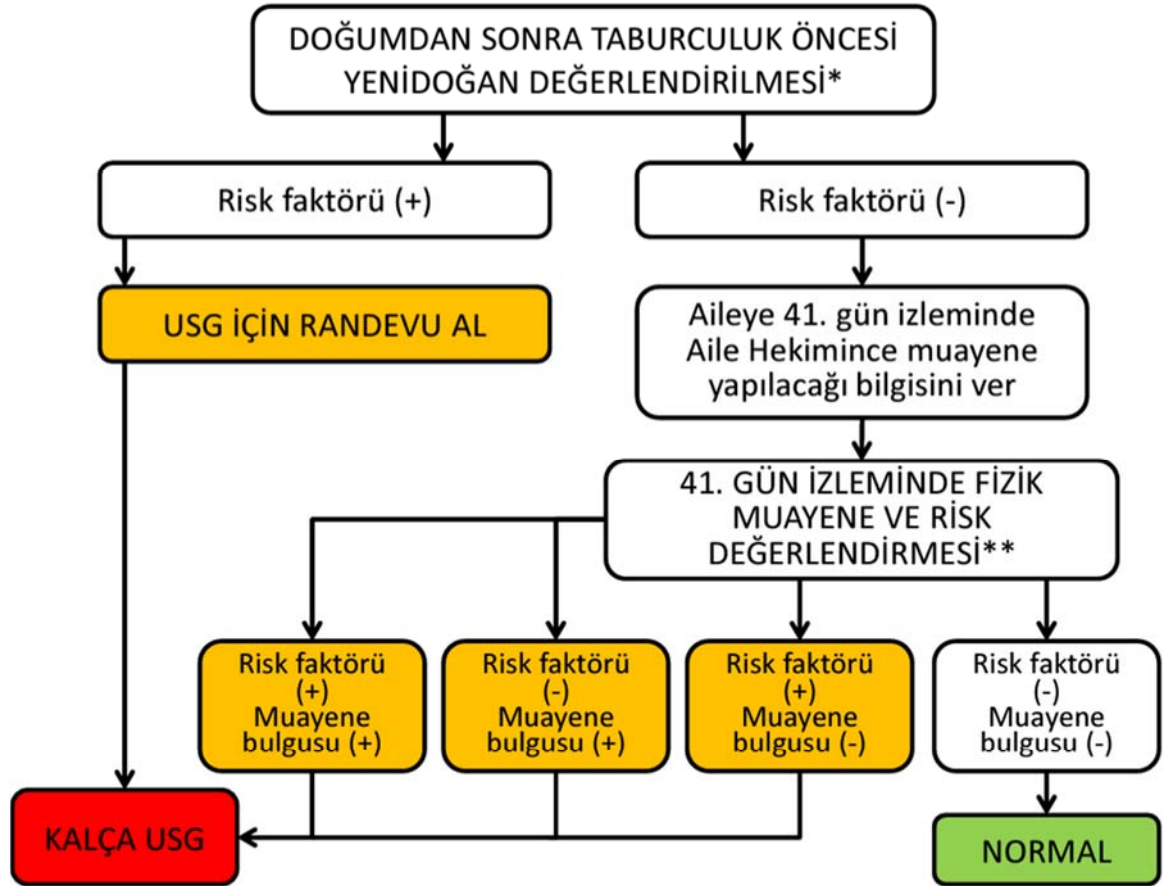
DOĞUMDAN SONRA TABURCULUK ÖNCESİ YENİDOĞAN DEĞERLENDİRİLMESİ*

Risk faktörü (+)

Risk faktörü (-)

USG İÇİN RANDEVU AL

Aileye 41. gün izleminde Aile Hekimince muayene yapılacağı bilgisini ver

41. GÜN İZLEMİNDE FİZİK MUAYENE VE RİSK DEĞERLENDİRMESİ**

Risk faktörü (+) Muayene bulgusu (+)

Risk faktörü (-) Muayene bulgusu (+)

Risk faktörü (+) Muayene bulgusu (-)

Risk faktörü (-) Muayene bulgusu (-)

KALÇA USG

NORMAL